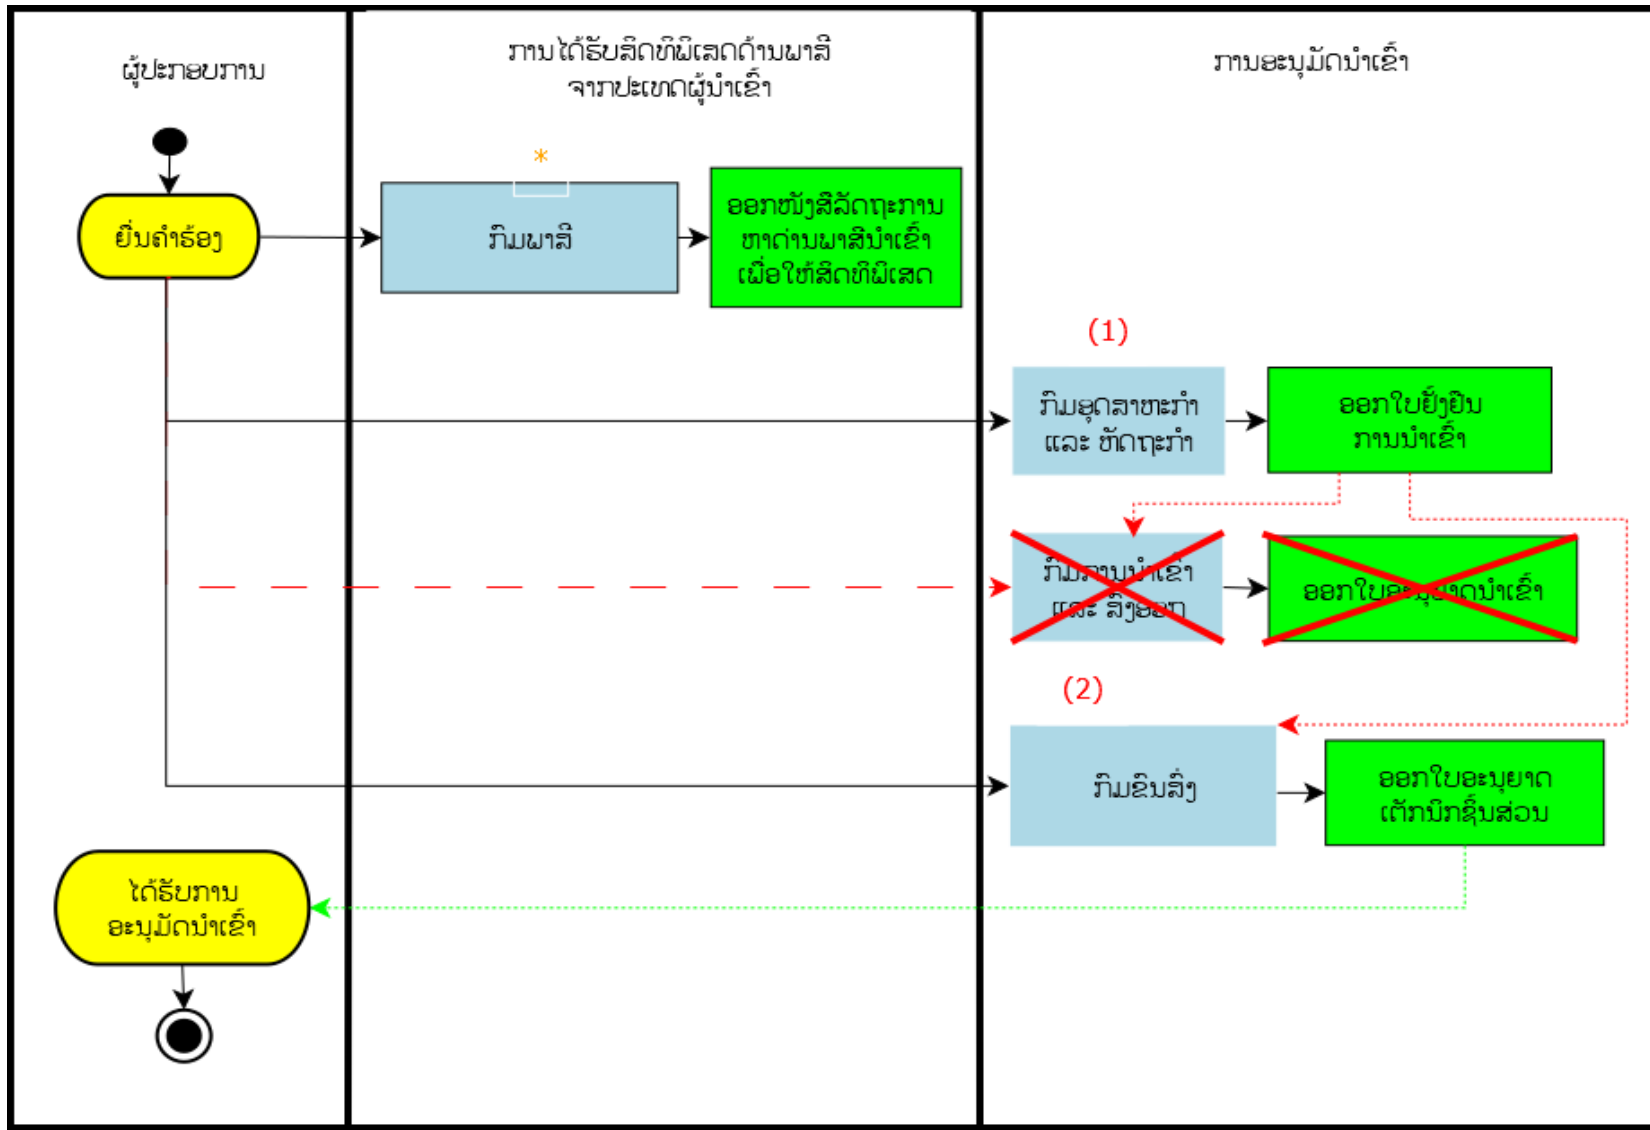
ຜູ້ປະກອບການ

ການໄດ້ຮັບສິດທິພິເສດດ້ານພາສີ ຈາກປະເທດຜູ້ນຳເຂົ້າ

ການອະນຸມັດນຳເຂົ້າ

ຍື່ນຄຳຮ້ອງ

*

ກົມພາສີ

ອອກໜັງສືລັດຖະການ ຫາດ່ານພາສີນຳເຂົ້າ ເພື່ອໃຫ້ສິດທິພິເສດ

(1)

ກົມອຸດສາຫະກຳ ແລະ ຫັດຖະກຳ

ອອກໃບຢັ້ງຢືນ ການນຳເຂົ້າ

ກົມການນຳເຂົ້າ ແລະ ສົ່ງອອກ

ອອກໃບອະນຸຍາດນຳເຂົ້າ

(2)

ກົມຂົນສົ່ງ

ອອກໃບອະນຸຍາດ ເຕັກນິກຊິ້ນສ່ວນ

ໄດ້ຮັບການ ອະນຸມັດນຳເຂົ້າ